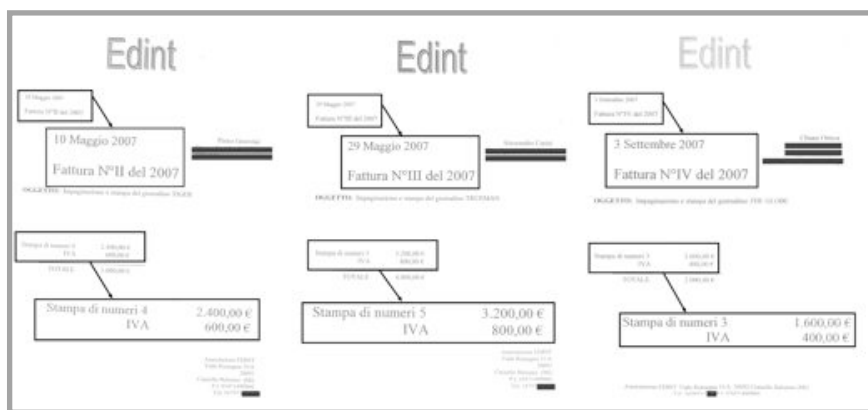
Edint

10 Maggio 2007

Fattura N°II del 2007

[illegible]

OGGETTO: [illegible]

TOTALE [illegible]

Stampa di numeri 4 2.400,00 €
IVA 600,00 €

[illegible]

Edint

29 Maggio 2007

Fattura N°III del 2007

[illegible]

OGGETTO: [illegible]

TOTALE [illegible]

Stampa di numeri 5 3.200,00 €
IVA 800,00 €

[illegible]

Edint

3 Settembre 2007

Fattura N°IV del 2007

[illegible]

OGGETTO: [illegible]

TOTALE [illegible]

Stampa di numeri 3 1.600,00 €
IVA 400,00 €

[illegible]